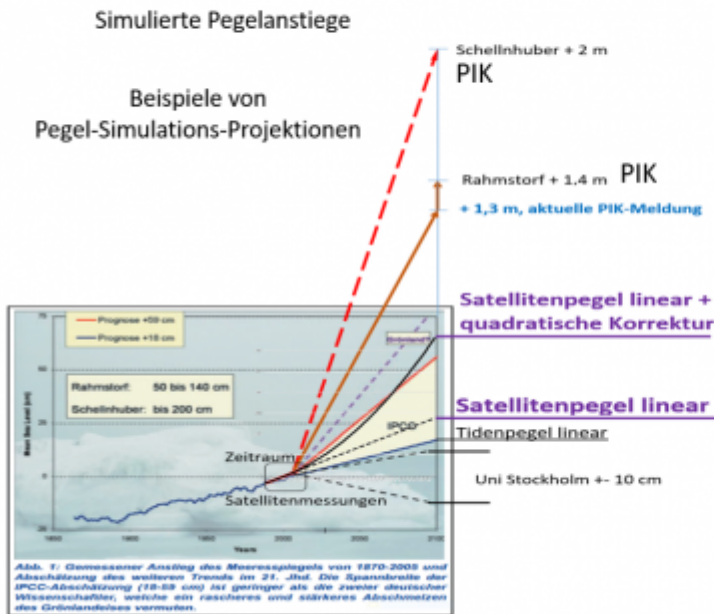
Simulierte Pegelanstiege

Beispiele von Pegel-Simulations-Projektionen

Schellnhuber + 2 m
PIK

Rahmstorf + 1,4 m PIK
+ 1,3 m, aktuelle PIK-Meldung

Satellitenpegel linear + quadratische Korrektur

Satellitenpegel linear

Tidenpegel linear

Uni Stockholm +- 10 cm

Prognose +59 cm
Prognose +18 cm

Rahmstorf: 50 bis 140 cm
Schellnhuber: bis 200 cm

75
50
25
0
-25

Mean Sea Level (cm)

IPCC

Zeitraum

Satellitenmessungen

1900 1950 2000 2050 2100
Years

Abb. 1: Gemessener Anstieg des Meeresspiegels von 1870-2005 und Abschätzung des weiteren Trends im 21. Jhd. Die Spannbreite der IPCC-Abschätzung (18-59 cm) ist geringer als die zweier deutscher Wissenschaftler, welche ein rascheres und stärkeres Abschmelzen des Grönlandeises vermuten.